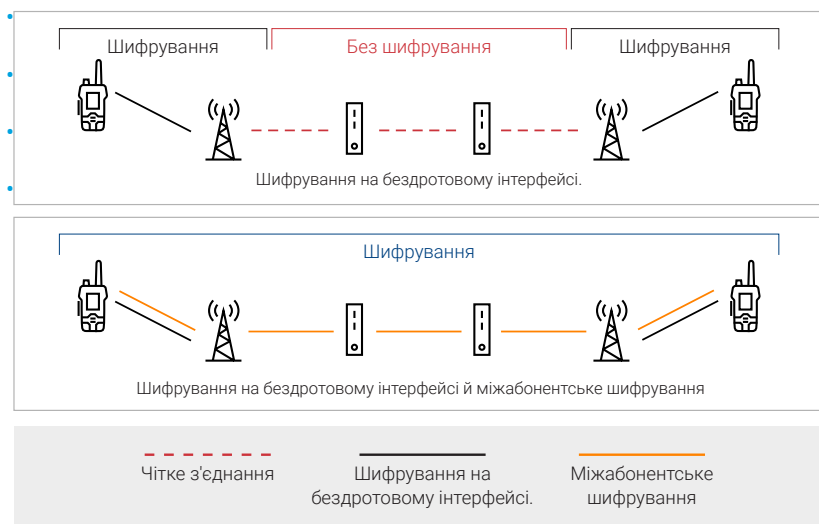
Шифрування Без шифрування Шифрування

Шифрування на бездротовому інтерфейсі.

Шифрування

Шифрування на бездротовому інтерфейсі й міжабонентське шифрування

Чітке з'єднання

Шифрування на бездротовому інтерфейсі.

Міжабонентське шифрування